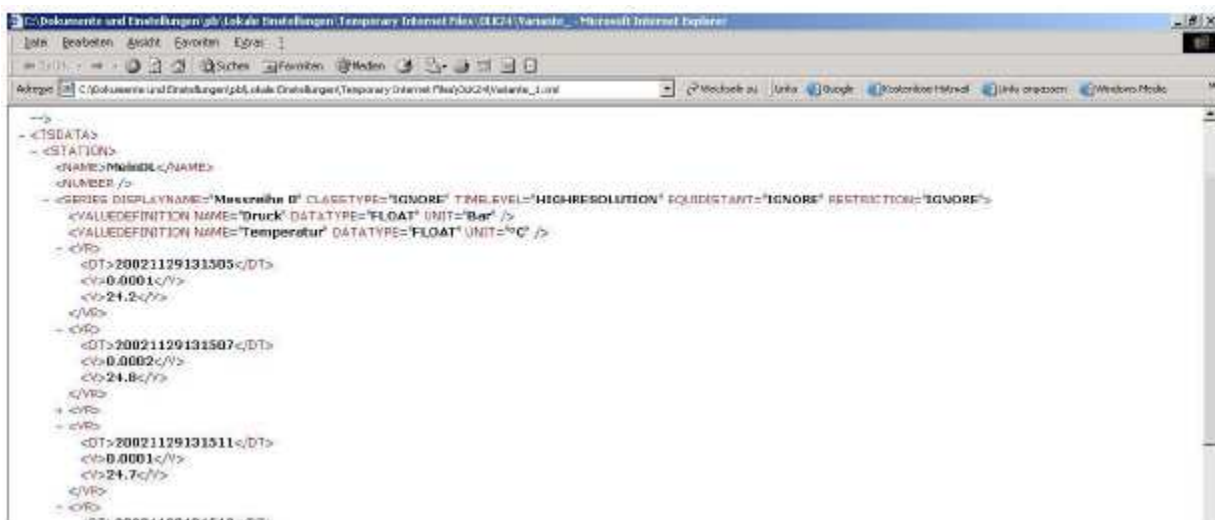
C:\Dokumente und Einstellungen\pb\Lokale Einstellungen\Temporary Internet Files\OLK24\Variante_ - Microsoft Internet Explorer

Datei Bearbeiten Ansicht Favoriten Extras ?

Zurück Suchen Favoriten Medien

Adresse C:\Dokumente und Einstellungen\pb\Lokale Einstellungen\Temporary Internet Files\OLK24\Variante_1.xml Wechseln zu Links Google Kostenlose Hotmail Links anpassen Windows Media

-->
- <TSDATA>
- <STATION>
<NAME>MeinDL</NAME>
<NUMBER />
- <SERIES DISPLAYNAME="Messreihe 0" CLASSTYPE="IGNORE" TIMELEVEL="HIGHRESOLUTION" EQUIDISTANT="IGNORE" RESTRICTION="IGNORE">
<VALUEDEFINITION NAME="Druck" DATATYPE="FLOAT" UNIT="Bar" />
<VALUEDEFINITION NAME="Temperatur" DATATYPE="FLOAT" UNIT="°C" />
- <VR>
<DT>20021129131505</DT>
<V>0.0001</V>
<V>24.2</V>
</VR>
- <VR>
<DT>20021129131507</DT>
<V>0.0002</V>
<V>24.8</V>
</VR>
+ <VR>
- <VR>
<DT>20021129131511</DT>
<V>0.0001</V>
<V>24.7</V>
</VR>
- <VR>
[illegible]